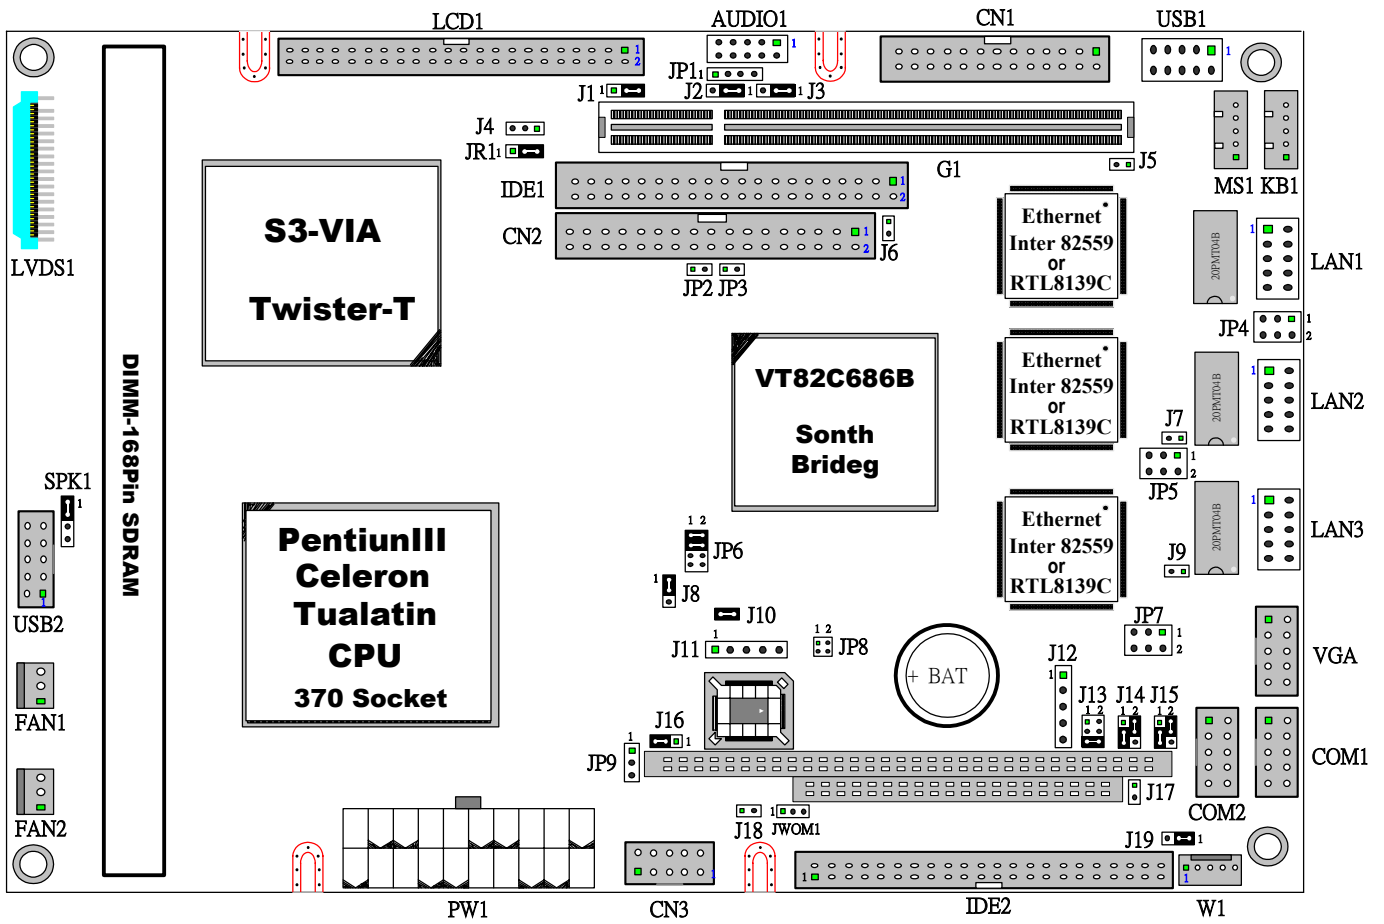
LCD1
AUDIO1
CN1
USB1
1
2
1
1
JP1
1
J1
1
J2
1
J3
1
J4
JR1
1
G1
J5
MS1
KB1
LVDS1
S3-VIA
Twister-T
IDE1
1
2
CN2
1
2
J6
JP2
JP3
Ethernet
Inter 82559
or
RTL8139C
20PMT04B
1
LAN1
JP4
1
2
DIMM-168Pin SDRAM
VT82C686B
Sonth
Brideg
Ethernet
Inter 82559
or
RTL8139C
J7
20PMT04B
1
LAN2
1
2
JP5
SPK1
1
USB2
1
PentiunIII
Celeron
Tualatin
CPU
370 Socket
1 2
JP6
1
J8
J10
J11
1
1 2
JP8
Ethernet
Inter 82559
or
RTL8139C
J9
20PMT04B
1
LAN3
JP7
1
2
VGA
FAN1
+ BAT
J12
1
J13 J14 J15
1 2 1 2 1 2
J16
1
1
JP9
COM1
COM2
J17
FAN2
1
J18
JWOM1
J19
1
1
1
PW1
CN3
IDE2
W1